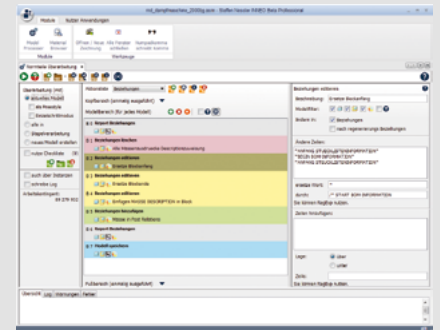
mit_dampfmaschine_2000g.acm - Steffen Nordseer REMEO Beta Professional

Module | Nutzer Anwendungen

Model Processor | Material Browser | Effizien / Neue Zeichnung | Alle Fenster schließen | Kompatibilitäts schnell starten

Module | Werkzeuge

Normalize Überarbeitung

Überarbeitung (Hd)
aktuelles Modell
im Projekte
Einzelsichtmodus
alle in
Bestimmtes Modell
neues Modell erstellen
nutze Checkliste

auch über Instanzen
schreibe Log

Arbeitsfortschritt
Aktionen

Kopfbereich (einmalig ausgeführt)

Modellbereich (für jedes Modell)

Report-Beziehungen
Alle Materialeigenschaften Beschreibungen

Beziehungen löschen

Beziehungen editieren
Ersetze Beschriftung

Beziehungen editieren
Ersetze Bezeichnung

Beziehungen editieren
Einfügen MODE DESCRIPTION in Block

Beziehungen hinzufügen
Hinzufügen

Report-Beziehungen

Modellfunktionen

Fußbereich (einmalig ausgeführt)

Beziehungen editieren

Bezeichnung: Ersetze Beschriftung

Modelltyp:

Ändere in: Beziehungen
nach regenerierung Beziehungen

Ändere Zeilen:

Ersetze Wert:

Die können RegExp nutzen.

Zeilen hinzufügen:

Lage: über
unter

Zeile:
Sie können RegExp nutzen.

Übersicht | Log | Warnungen | Fehler